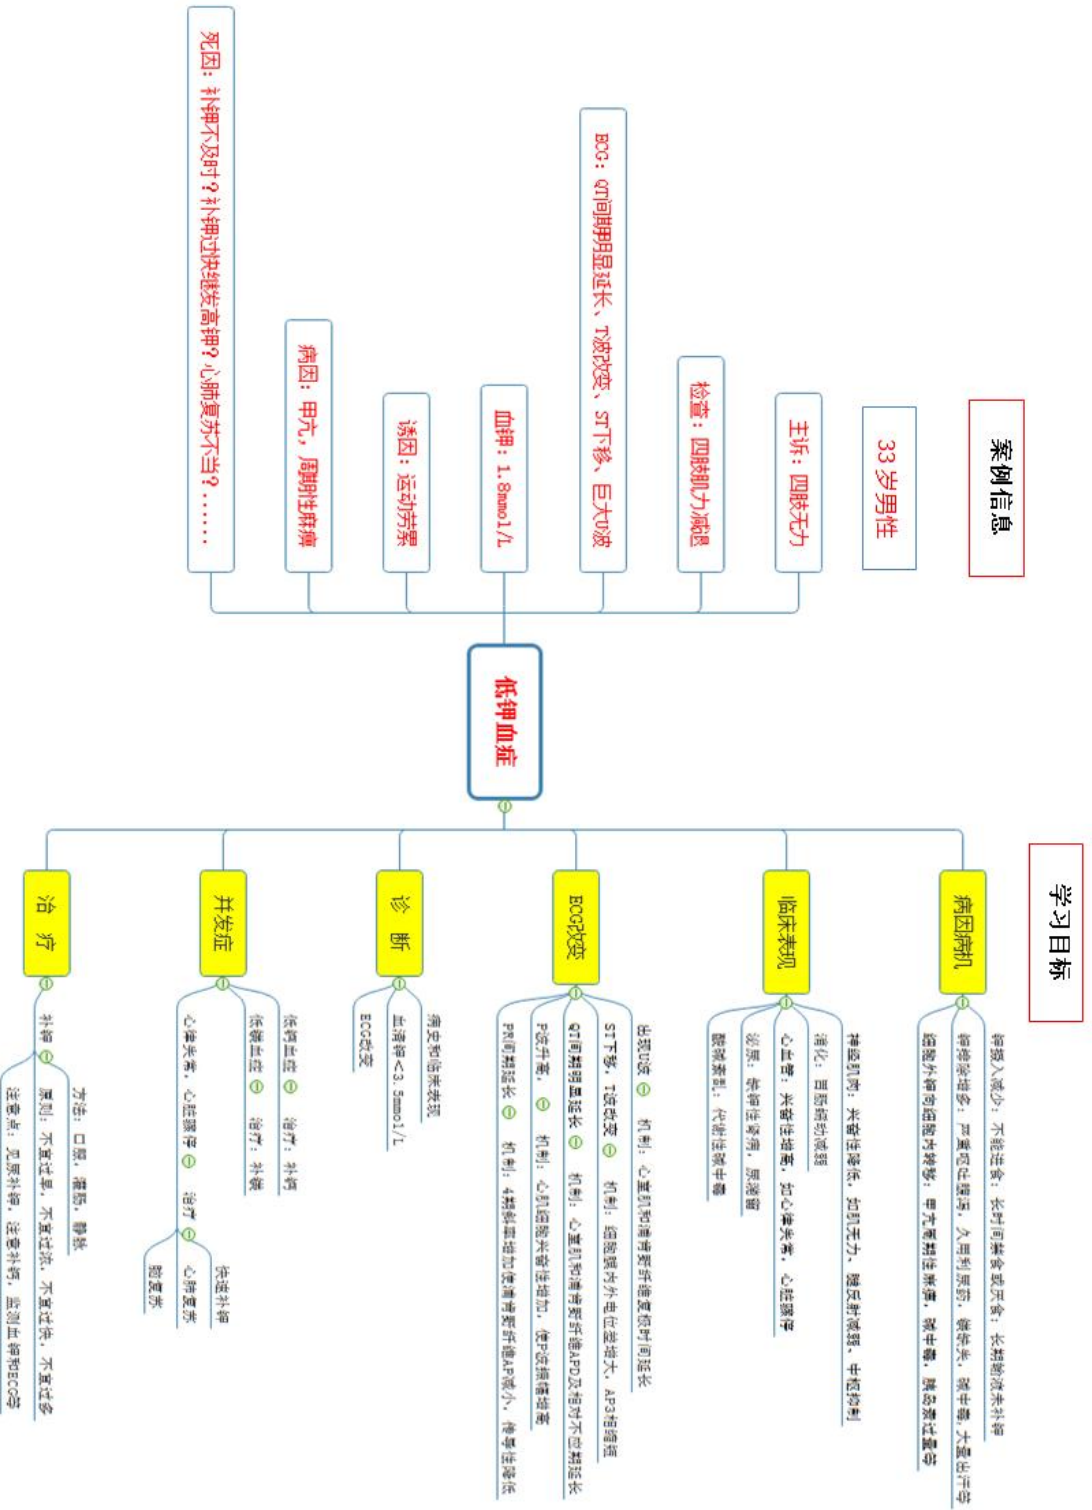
案例信息

33岁男性

主诉：四肢无力

检查：四肢肌力减退

ECG：QT间期明显延长、T波改变、ST下移、巨大U波

血钾：1.8mmol/L

诱因：运动劳累

病因：甲亢，周期性麻痹

死因：补钾不及时？补钾过快继发高钾？心肺复苏不当？……

低钾血症

学习目标

病因病机
钾摄入减少：不能进食，长时间禁食或厌食，长期输液未补钾
钾转移增多：严重呕吐腹泻，久用利尿药，碱中毒，大量出汗等
细胞外钾向细胞内转移，甲亢周期性麻痹，碱中毒，胰岛素过量等

临床表现
神经肌肉：兴奋性降低，如肌无力，腱反射减弱，中枢抑制
消化：胃肠蠕动减弱
心血管：兴奋性增高，如心律失常，心脏骤停
泌尿：排钾性碱中毒，尿潴留
酸碱紊乱：代谢性碱中毒

ECG改变
出现U波 机制：心室肌和浦肯野纤维复极时间延长
ST下移，T波改变 机制：细胞膜内外电位差增大，AP3相缩短
QT间期明显延长 机制：心室肌和浦肯野纤维APD及相对不应期延长
P波升高 机制：心肌细胞兴奋性增加，使P波振幅增高
PR间期延长 机制：4期除极增加使浦肯野纤维AP减小，传导性降低

诊断
病史和临床表现
血清钾<3.5mmol/L
ECG改变

并发症
低钙血症 治疗：补钙
低镁血症 治疗：补镁
心律失常，心脏骤停 治疗
快速补钾
心肺复苏
除颤

治疗
补钾
方法：口服，灌肠，静脉
原则：不宜过早，不宜过浓，不宜过快，不宜过多
注意点：见尿补钾，注意补钙，监测血钾和ECG等